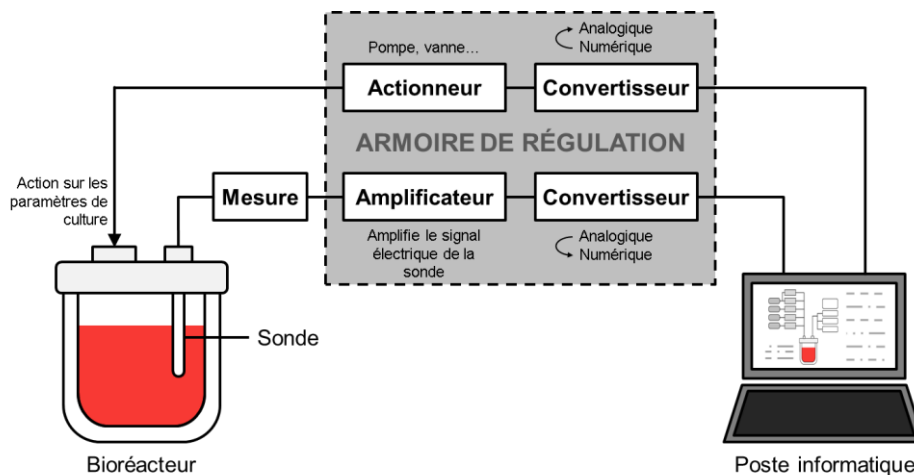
Pompe, vanne...

Analogique
Numérique

Actionneur

Convertisseur

ARMOIRE DE RÉGULATION

Action sur les paramètres de culture

Mesure

Amplificateur

Convertisseur

Amplifie le signal électrique de la sonde

Analogique
Numérique

Sonde

Bioréacteur

Poste informatique